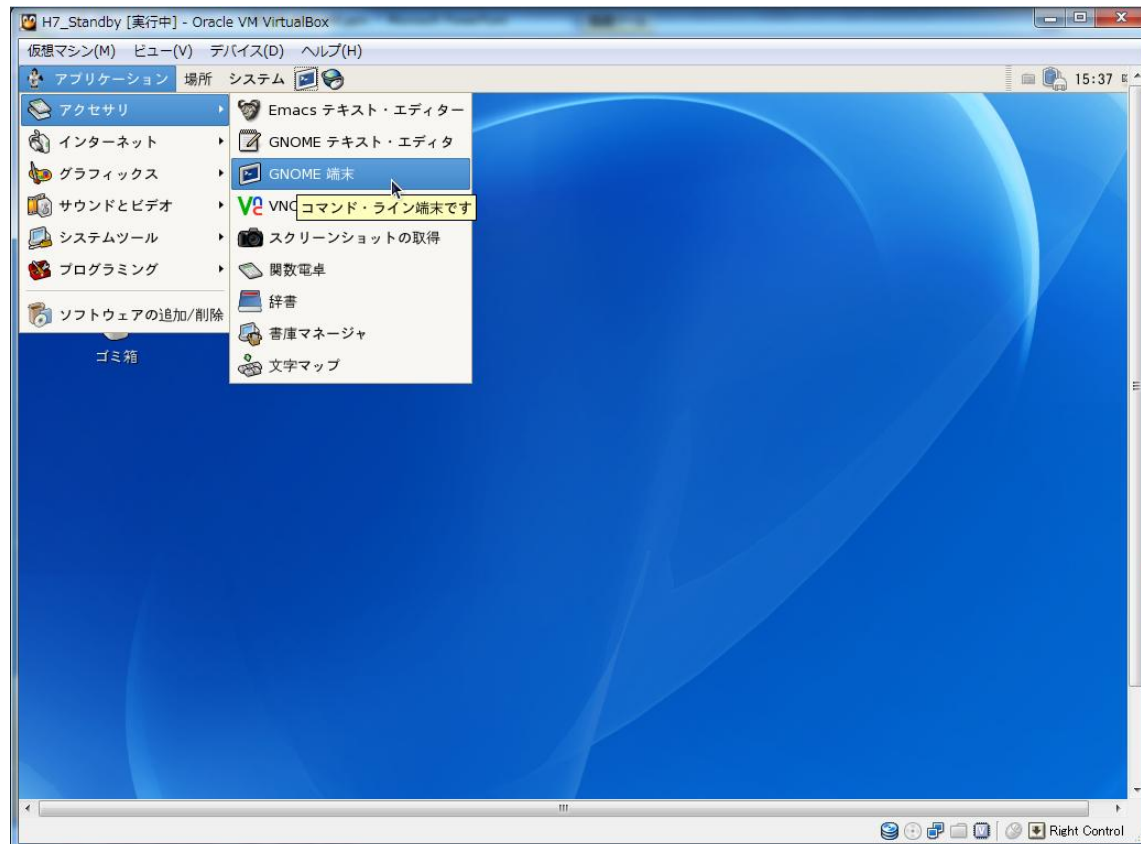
H7_Standby [実行中] - Oracle VM VirtualBox

仮想マシン(M) ビュー(V) デバイス(D) ヘルプ(H)

アプリケーション 場所 システム

15:37

アクセサリ
インターネット
グラフィックス
サウンドとビデオ
システムツール
プログラミング
ソフトウェアの追加/削除

Emacs テキスト・エディター
GNOME テキスト・エディタ
GNOME 端末
VNC
コマンド・ライン端末です
スクリーンショットの取得
関数電卓
辞書
書庫マネージャ
文字マップ

ゴミ箱

Right Control